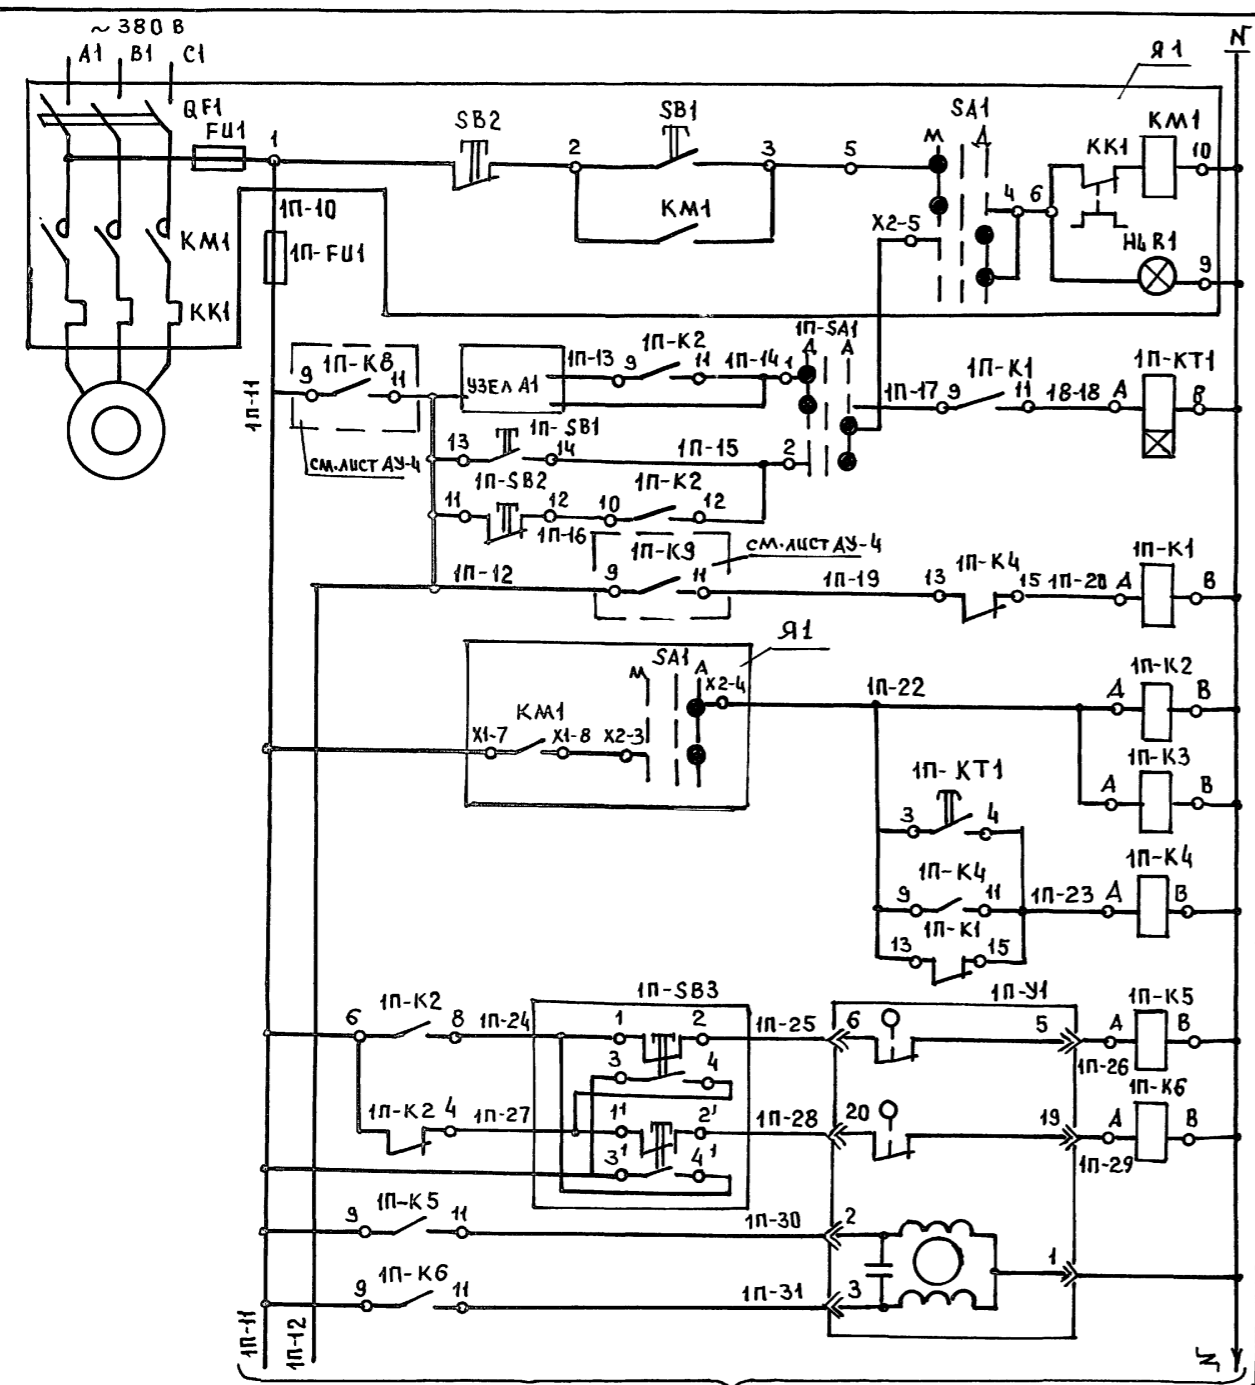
~ 380 В
А1 В1 С1
QF1
FU1
1
KM1
KK1
1П-10
1П-FU1
1П-11
SB2
2
SB1
3
KM1
5
SA1
М
Д
Я 1
KK1
KM1
10
4 6
X2-5
HL R1
9
N
9 1П-К8 11
СМ. ЛИСТ АУ-4
УЗЕЛ А1
1П-13 9
1П-К2
11 1П-14 1
1П-SA1
Д
А
1П-17 9
1П-К1
11 18-18 А
1П-КТ1
В
13
1П-SB1
14
1П-15
2
11
1П-SB2
12
10
1П-К2
12
1П-16
1П-К9
СМ. ЛИСТ АУ-4
1П-12
9
11
1П-19
13
1П-К4
15 1П-20 А
1П-К1
В
Я1
SA1
М
А
X2-4
KM1
X1-7
X1-8
X2-3
1П-22
Д
1П-К2
В
1П-К3
А
В
1П- КТ1
3
4
1П-К4
9
11
1П-23 А
1П-К4
В
1П-К1
13
15
6
1П-К2
8 1П-24
1П-SB3
1
2
3
4
1П-25
6
1П-У1
5
А
1П-К5
В
1П-26
1П-К2 4
1П-27
11
2'
3'
4'
1П-28
20
19
А
1П-К6
В
1П-29
9
1П-К5
11
1П-30
2
9
1П-К6
11
1П-31
3
1
1П-11
1П-12
N